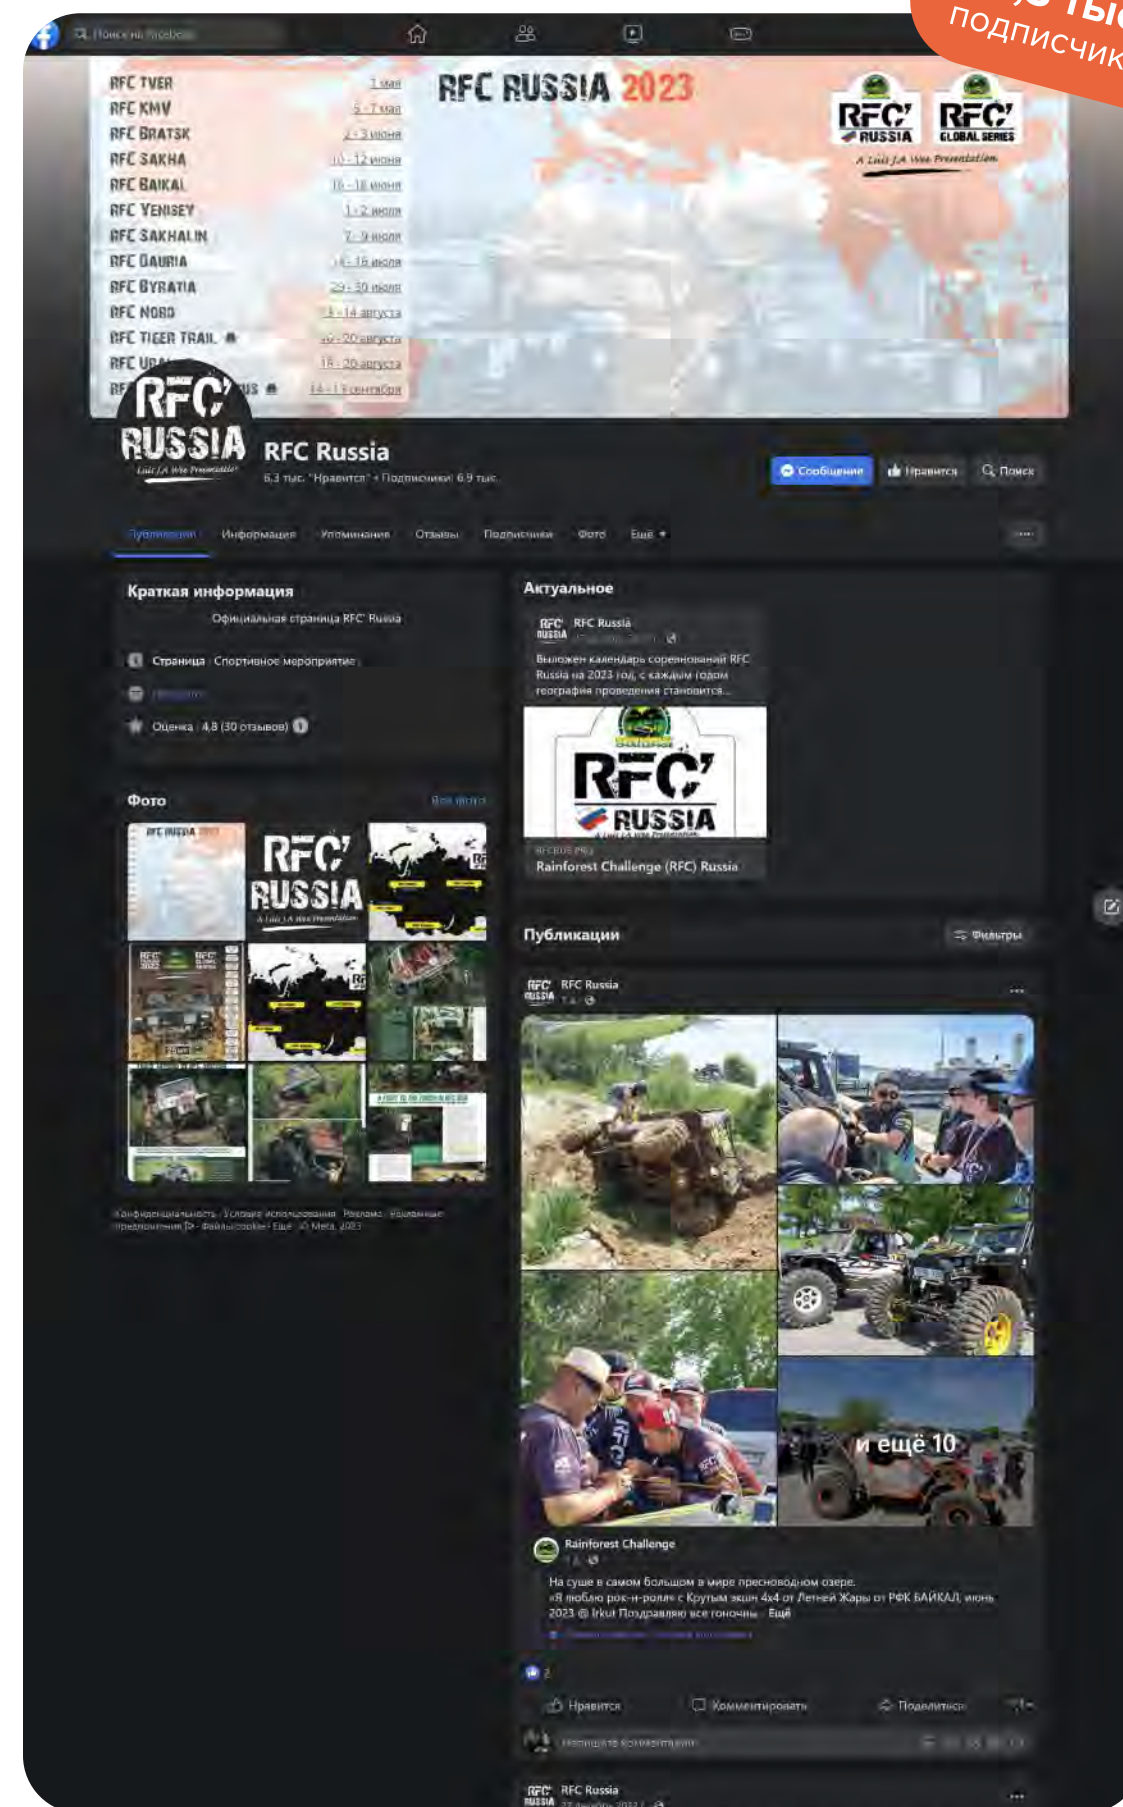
подписчик

Поиск на Facebook

RFC TVER 1 мая
RFC KMV 5 - 7 мая
RFC BRATSK 2 - 3 июня
RFC SAKHA 10 - 12 июня
RFC BAIKAL 16 - 18 июня
RFC YENISEY 1 - 2 июля
RFC SAKHALIN 7 - 9 июля
RFC DAURIA 14 - 16 июля
RFC BYRATIA 29 - 30 июля
RFC NORD 13 - 14 августа
RFC TIGER TRAIL 16 - 20 августа
RFC UR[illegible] 18 - 20 августа
RF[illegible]US 14 - 17 сентября

RFC RUSSIA 2023

RFC RUSSIA
RFC GLOBAL SERIES
A Luis J.A Wee Presentation

RFC RUSSIA
A Luis J.A Wee Presentation

RFC Russia
6,3 тыс. "Нравится" • Подписчики: 6,9 тыс.

Сообщение
Нравится
Поиск

Публикации
Информация
Упоминания
Отзывы
Подписчики
Фото
Ещё

Краткая информация
Официальная страница RFC Russia
Страница · Спортивное мероприятие
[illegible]
Оценка · 4,8 (30 отзывов)

Фото
Все фото

Конфиденциальность · Условия использования · Реклама · Выбор рекламы · Файлы cookie · Ещё · © Meta, 2023

Актуальное
RFC Russia
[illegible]
Выложен календарь соревнований RFC Russia на 2023 год, с каждым годом география проведения становится...
RFCRUS.PRO
Rainforest Challenge (RFC) Russia

Публикации
Фильтры

RFC Russia
1 д.

и ещё 10

Rainforest Challenge
1 д.
На суше в самом большом в мире пресноводном озере.
«Я люблю рок-н-ролл» с Крутым экшн 4x4 от Летней Жары от РФК БАЙКАЛ, июнь 2023 @ Irkut Поздравляю все гоночны... Ещё
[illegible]

2

Нравится
Комментировать
Поделиться

Напишите комментарий...

RFC Russia
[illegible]